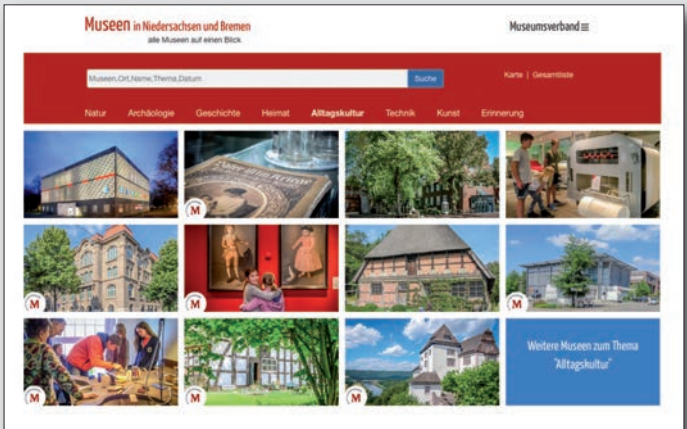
Museen in Niedersachsen und Bremen
alle Museen auf einen Blick

Museumsverband ≡

Museen,Ort,Name,Thema,Datum
Suche

Karte | Gesamtliste

Natur Archäologie Geschichte Heimat Alltagskultur Technik Kunst Erinnerung

M
M
M
M
M
M
M
M

Weitere Museen zum Thema "Alltagskultur"